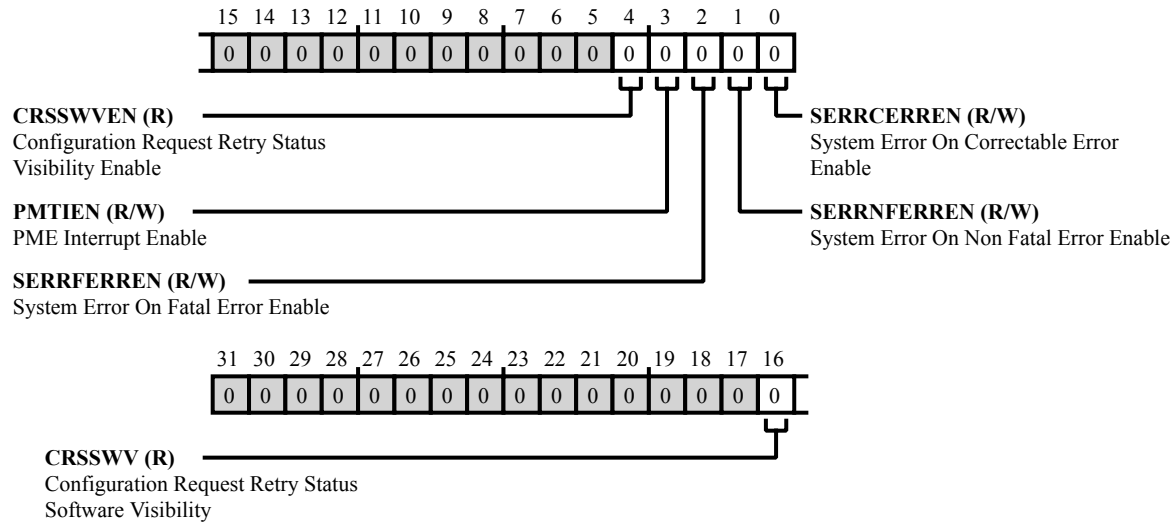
15 14 13 12 11 10 9 8 7 6 5 4 3 2 1 0

| 0 | 0 | 0 | 0 | 0 | 0 | 0 | 0 | 0 | 0 | 0 | 0 | 0 | 0 | 0 | 0 |
|---|---|---|---|---|---|---|---|---|---|---|---|---|---|---|---|

**CRSSWVEN (R)**
Configuration Request Retry Status Visibility Enable

**SERRCERREN (R/W)**
System Error On Correctable Error Enable

**PMTIEN (R/W)**
PME Interrupt Enable

**SERRNFERREN (R/W)**
System Error On Non Fatal Error Enable

**SERRFERREN (R/W)**
System Error On Fatal Error Enable

31 30 29 28 27 26 25 24 23 22 21 20 19 18 17 16

| 0 | 0 | 0 | 0 | 0 | 0 | 0 | 0 | 0 | 0 | 0 | 0 | 0 | 0 | 0 | 0 |
|---|---|---|---|---|---|---|---|---|---|---|---|---|---|---|---|

**CRSSWV (R)**
Configuration Request Retry Status Software Visibility